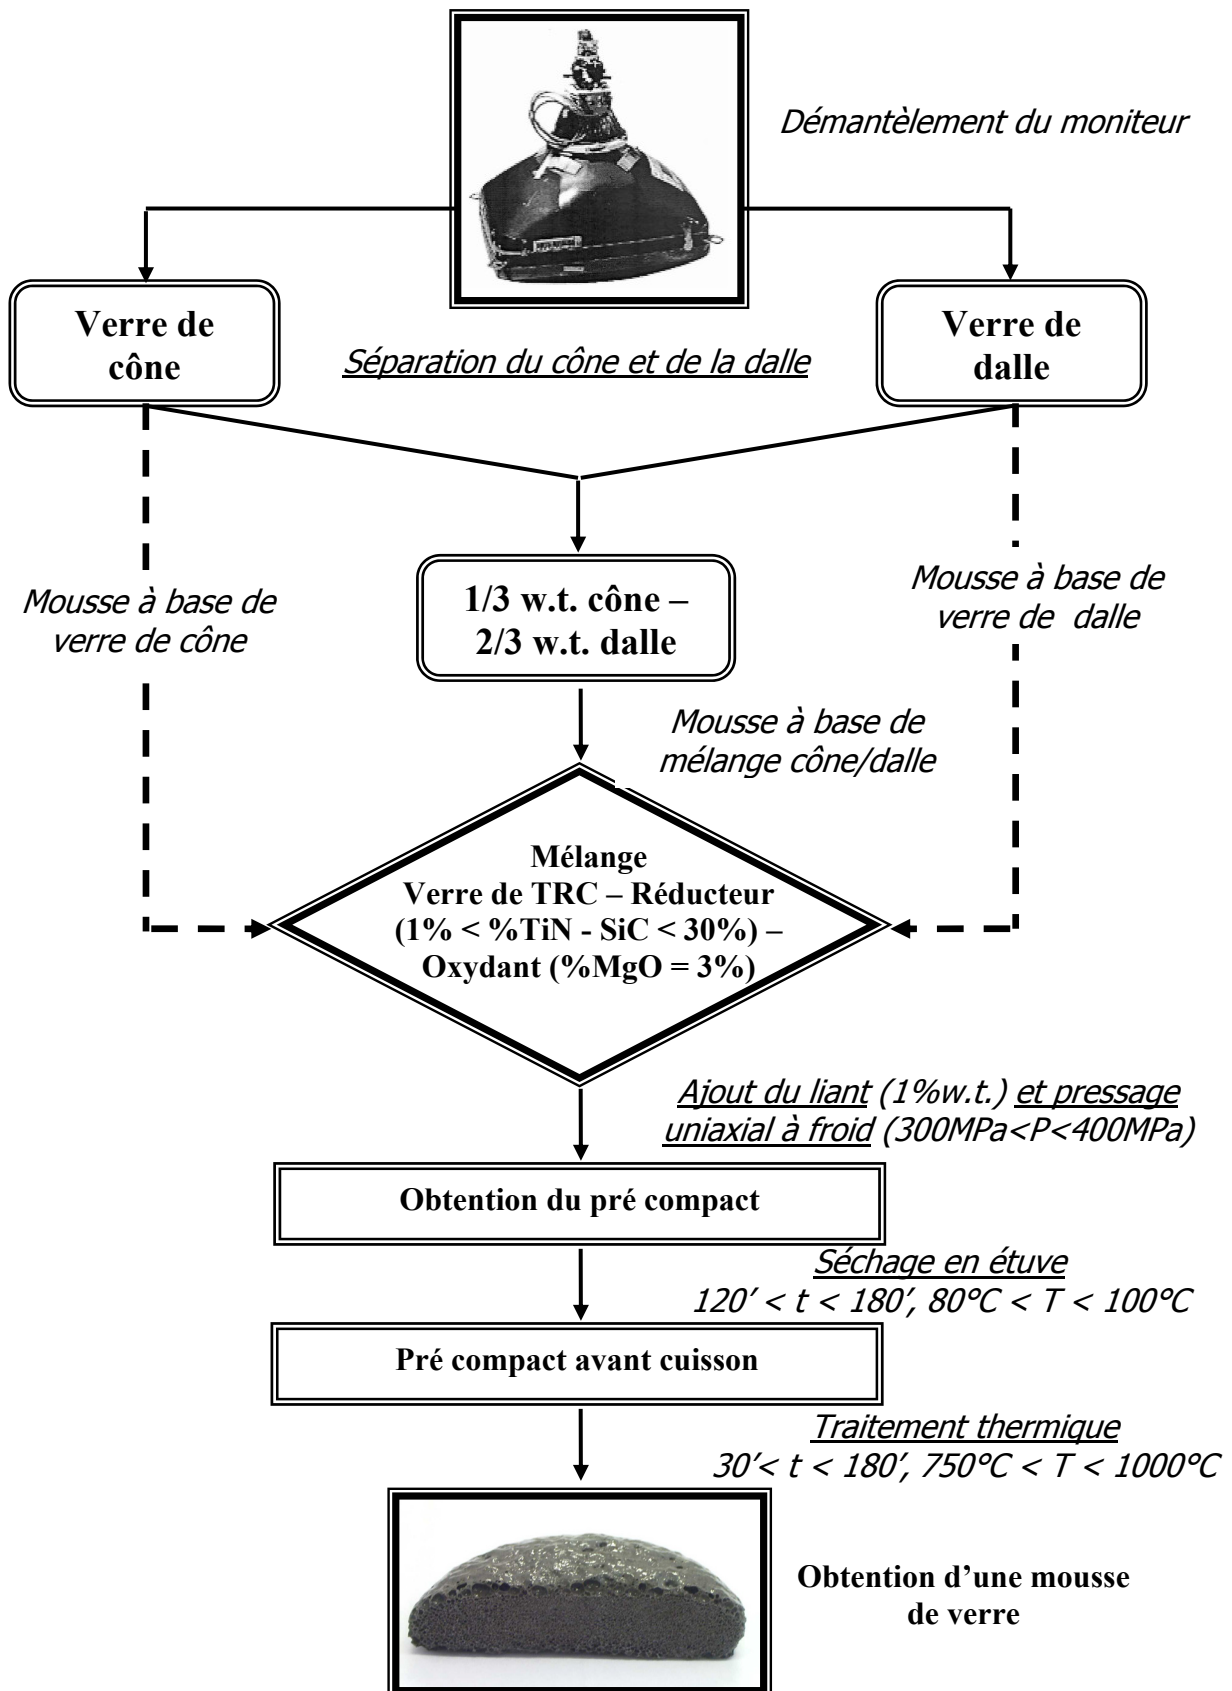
Démantèlement du moniteur

Verre de cône

Séparation du cône et de la dalle

Verre de dalle

Mousse à base de verre de cône

1/3 w.t. cône – 2/3 w.t. dalle

Mousse à base de verre de dalle

Mousse à base de mélange cône/dalle

Mélange
Verre de TRC – Réducteur
(1% < %TiN - SiC < 30%) –
Oxydant (%MgO = 3%)

Ajout du liant (1%w.t.) et pressage uniaxial à froid (300MPa<P<400MPa)

Obtention du pré compact

Séchage en étuve
120' < t < 180', 80°C < T < 100°C

Pré compact avant cuisson

Traitement thermique
30'< t < 180', 750°C < T < 1000°C

Obtention d'une mousse de verre